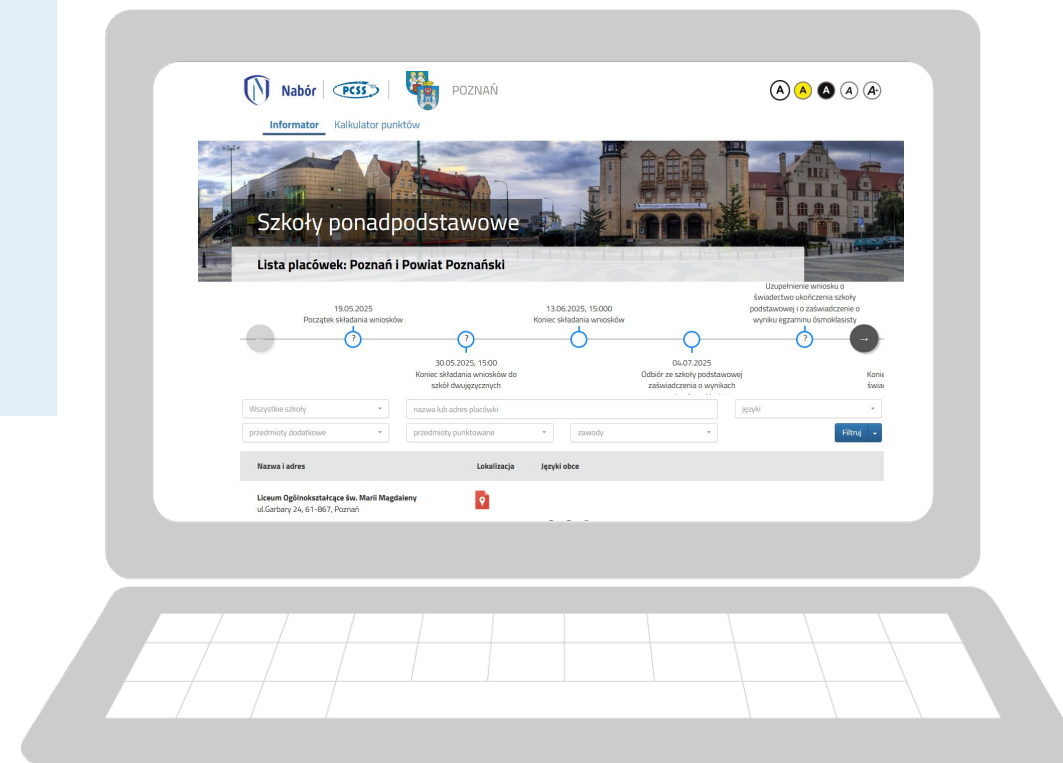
Nabór | PCSS | POZNAŃ

A A A A A+

Informator Kalkulator punktów

Szkoły ponadpodstawowe

Lista placówek: Poznań i Powiat Poznański

19.05.2025
Początek składania wniosków

30.05.2025, 15:00
Koniec składania wniosków do szkół dwujęzycznych

13.06.2025, 15:000
Koniec składania wniosków

04.07.2025
Odbiór ze szkoły podstawowej zaświadczenia o wynikach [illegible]

Uzupełnienie wniosku o świadectwo ukończenia szkoły podstawowej i o zaświadczenie o wyniku egzaminu ósmoklasisty

Konie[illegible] świa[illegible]

Wszystkie szkoły | nazwa lub adres placówki | języki
przedmioty dodatkowe | przedmioty punktowane | zawody | Filtruj

| Nazwa i adres | Lokalizacja | Języki obce |
|---|---|---|
| Liceum Ogólnokształcące św. Marii Magdaleny ul.Garbary 24, 61-867, Poznań | | |